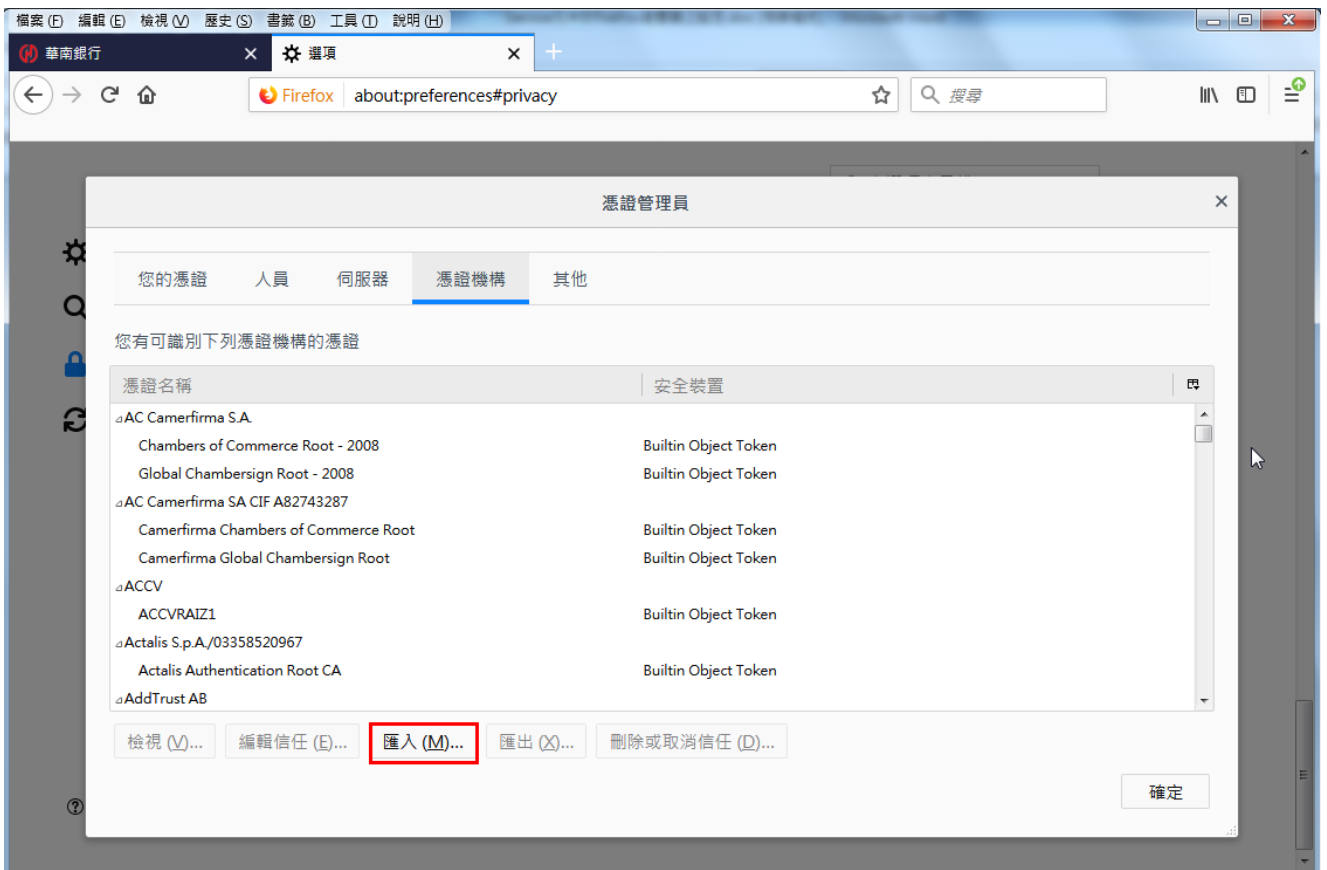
檔案 (F) 編輯 (E) 檢視 (V) 歷史 (S) 書籤 (B) 工具 (T) 說明 (H)

華南銀行 ×
選項 ×
+

Firefox about:preferences#privacy
搜尋

憑證管理員 ×

您的憑證 人員 伺服器 憑證機構 其他

您有可識別下列憑證機構的憑證

| 憑證名稱 | 安全裝置 |
|---|---|
| AC Camerfirma S.A. | |
| Chambers of Commerce Root - 2008 | Builtin Object Token |
| Global Chambersign Root - 2008 | Builtin Object Token |
| AC Camerfirma SA CIF A82743287 | |
| Camerfirma Chambers of Commerce Root | Builtin Object Token |
| Camerfirma Global Chambersign Root | Builtin Object Token |
| ACCV | |
| ACCVRAIZ1 | Builtin Object Token |
| Actalis S.p.A./03358520967 | |
| Actalis Authentication Root CA | Builtin Object Token |
| AddTrust AB | |

檢視 (V)... 編輯信任 (E)... 匯入 (M)... 匯出 (X)... 刪除或取消信任 (D)...

確定